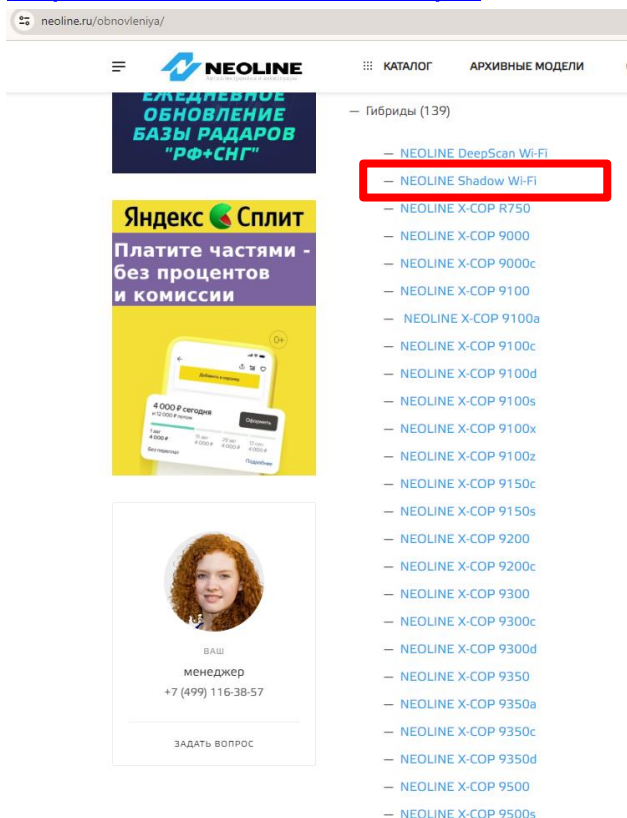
neoline.ru/obnovleniya/

NEOLINE

КАТАЛОГ АРХИВНЫЕ МОДЕЛИ

ЕЖЕДНЕВНОЕ ОБНОВЛЕНИЕ БАЗЫ РАДАРОВ "РФ+СНГ"

Яндекс Сплит

Платите частями - без процентов и комиссии

0+

Добавить в корзину

4 000 ₽ сегодня

Оформить

Подробнее

ВАШ

менеджер

+7 (499) 116-38-57

ЗАДАТЬ ВОПРОС

— Гибриды (139)

— NEOLINE DeepScan Wi-Fi

— NEOLINE Shadow Wi-Fi

— NEOLINE X-COP R750

— NEOLINE X-COP 9000

— NEOLINE X-COP 9000c

— NEOLINE X-COP 9100

— NEOLINE X-COP 9100a

— NEOLINE X-COP 9100c

— NEOLINE X-COP 9100d

— NEOLINE X-COP 9100s

— NEOLINE X-COP 9100x

— NEOLINE X-COP 9100z

— NEOLINE X-COP 9150c

— NEOLINE X-COP 9150s

— NEOLINE X-COP 9200

— NEOLINE X-COP 9200c

— NEOLINE X-COP 9300

— NEOLINE X-COP 9300c

— NEOLINE X-COP 9300d

— NEOLINE X-COP 9350

— NEOLINE X-COP 9350a

— NEOLINE X-COP 9350c

— NEOLINE X-COP 9350d

— NEOLINE X-COP 9500

— NEOLINE X-COP 9500s